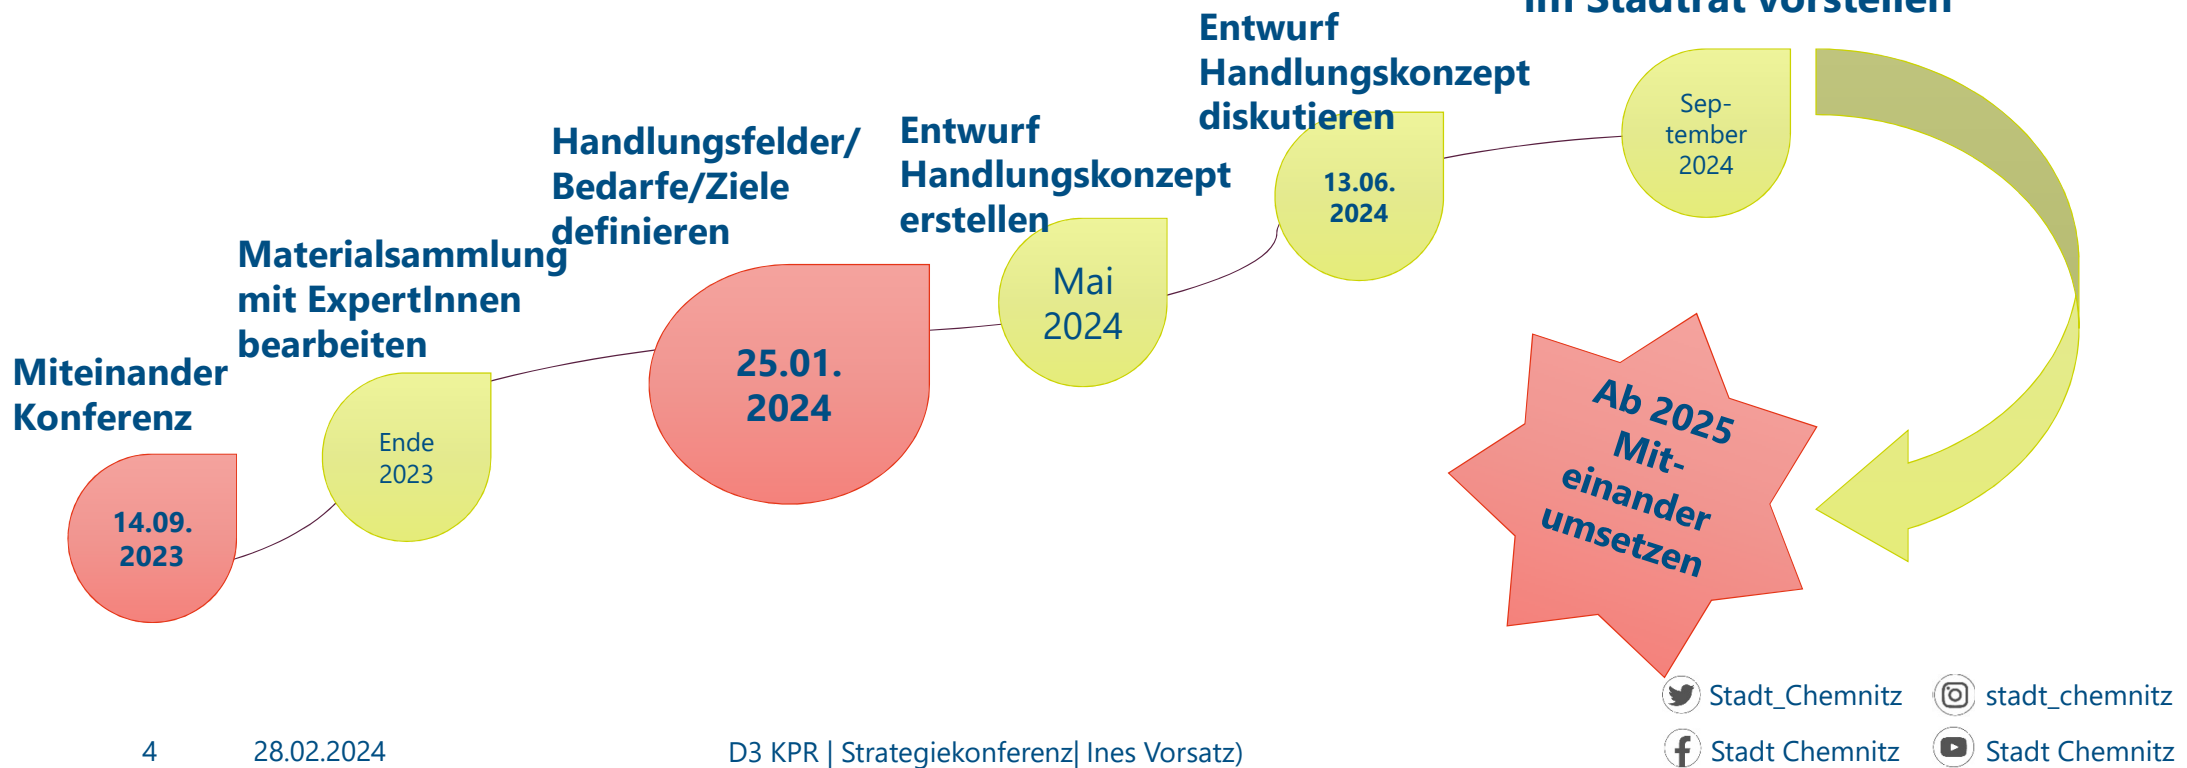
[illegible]

Entwurf Handlungskonzept diskutieren

Sep-tember 2024

Handlungsfelder/ Bedarfe/Ziele definieren

Entwurf Handlungskonzept erstellen

13.06. 2024

Materialsammlung mit ExpertInnen bearbeiten

Mai 2024

25.01. 2024

Miteinander Konferenz

Ende 2023

Ab 2025 Mit-einander umsetzen

14.09. 2023

Stadt_Chemnitz stadt_chemnitz

4 28.02.2024 D3 KPR | Strategiekonferenz| Ines Vorsatz) Stadt Chemnitz Stadt Chemnitz